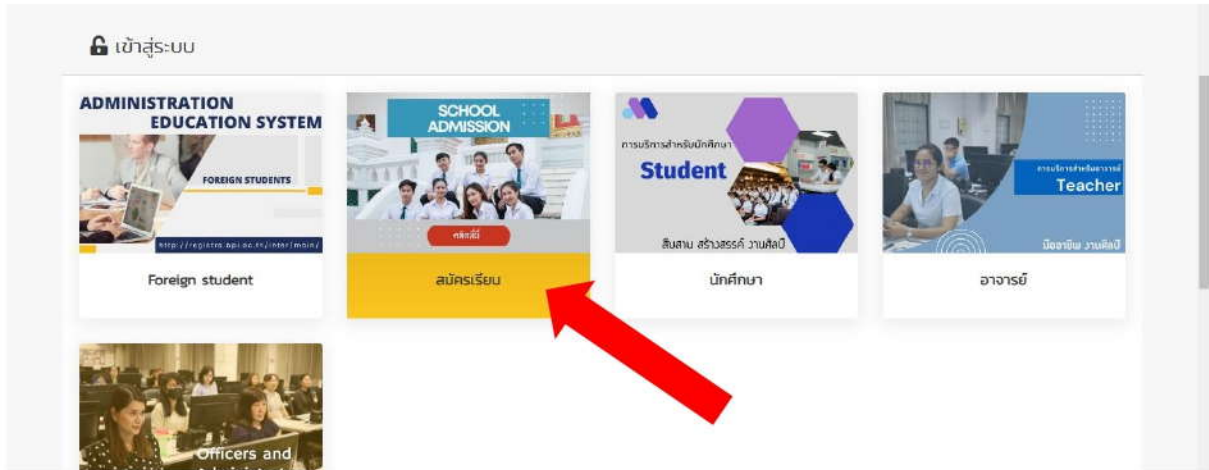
เข้าสู่ระบบ

ADMINISTRATION EDUCATION SYSTEM

FOREIGN STUDENTS

http://registra.bpi.ac.th/inter/main/

Foreign student

SCHOOL ADMISSION

คลิกที่นี่

สมัครเรียน

การบริการสำหรับนักศึกษา

Student

สืบสาน สร้างสรรค์ งานศิลป์

นักศึกษา

การบริการสำหรับอาจารย์

Teacher

มืออาชีพ งานศิลป์

อาจารย์

Officers and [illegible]